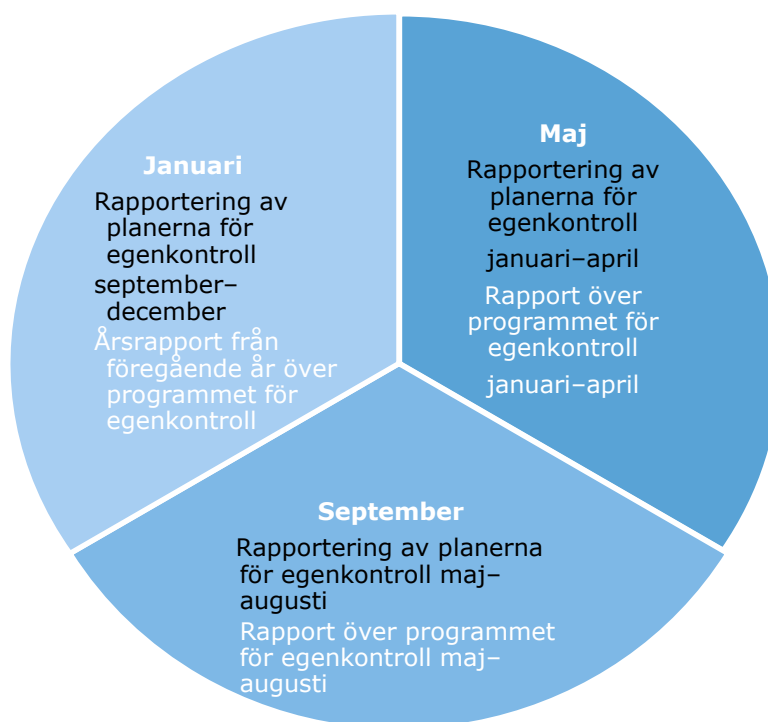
Januari

Rapportering av planerna för egenkontroll

september–december

Årsrapport från föregående år över programmet för egenkontroll

Maj

Rapportering av planerna för egenkontroll

januari–april

Rapport över programmet för egenkontroll

januari–april

September

Rapportering av planerna för egenkontroll maj–augusti

Rapport över programmet för egenkontroll maj–augusti